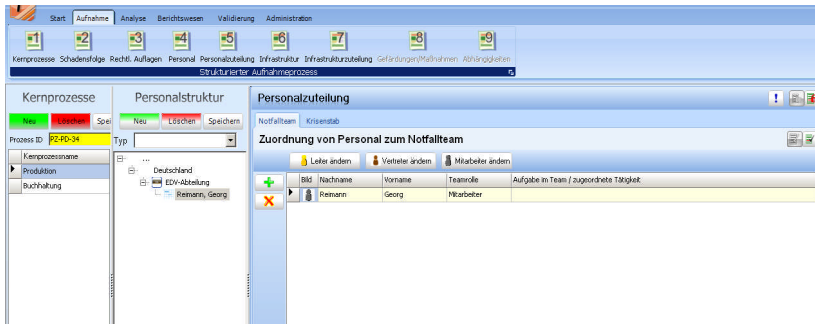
Start Aufnahme Analyse Berichtswesen Validierung Administration

1 2 3 4 5 6 7 8 9

Kernprozesse Schadensfolge Rechtl. Auflagen Personal Personalzuteilung Infrastruktur Infrastrukturzuteilung Gefährdungen/Maßnahmen Abhängigkeiten

Strukturierter Aufnahmeprozess

Kernprozesse

Neu Löschen Spei

Prozess ID PZ-PD-34

| Kernprozessname |
|---|
| Produktion |
| Buchhaltung |

Personalstruktur

Neu Löschen Speichern

Typ

...
Deutschland
EDV-Abteilung
Reimann, Georg

Personalzuteilung

Notfallteam Krisenstab

Zuordnung von Personal zum Notfallteam

Leiter ändern Vertreter ändern Mitarbeiter ändern

| Bild | Nachname | Vorname | Teamrolle | Aufgabe im Team / zugeordnete Tätigkeit |
|---|---|---|---|---|
| | Reimann | Georg | Mitarbeiter | |